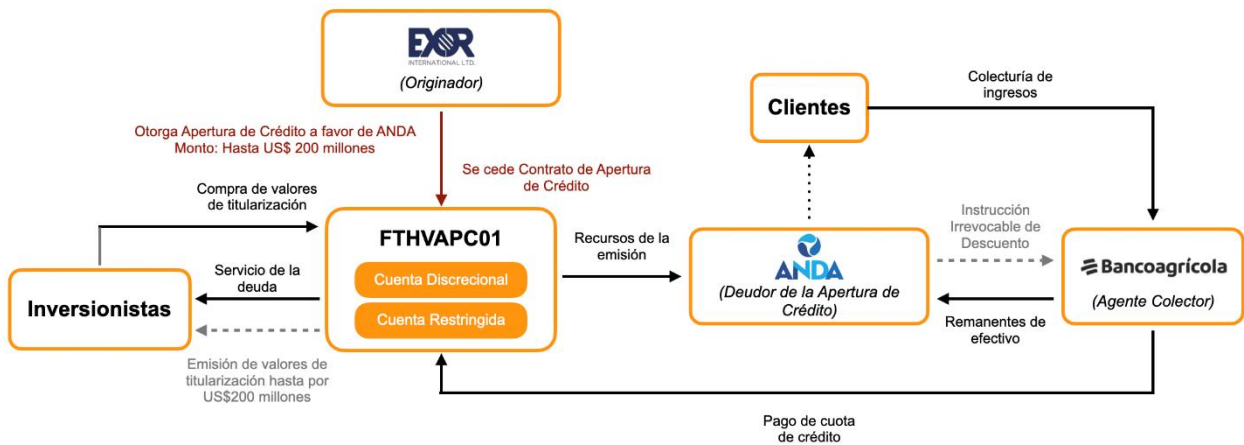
EXOR
INTERNATIONAL LTD.
(Originador)

Otorga Apertura de Crédito a favor de ANDA
Monto: Hasta US$ 200 millones

Se cede Contrato de Apertura de Crédito

Compra de valores de titularización

FTHVAPC01
Cuenta Discrecional
Cuenta Restringida

Servicio de la deuda

Inversionistas

Emisión de valores de titularización hasta por US$200 millones

Recursos de la emisión

Clientes

Colecturía de ingresos

ANDA
(Deudor de la Apertura de Crédito)

Instrucción Irrevocable de Descuento

Bancoagrícola
(Agente Colector)

Remanentes de efectivo

Pago de cuota de crédito